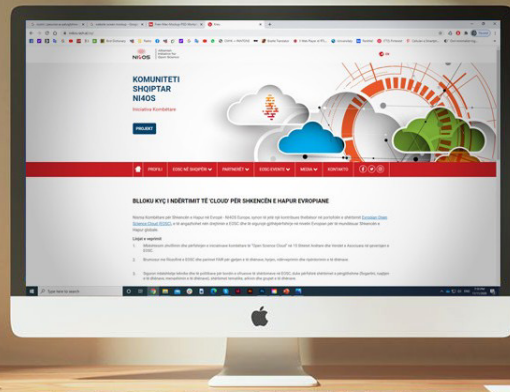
NI4OS

KOMUNITETI SHQIPTAR NI4OS

Iniciativa Kombëtare

PROJEKT

PROFILI

EOSC NË SHQIPËRI

PARTNERËT

EOSC EVENTE

MEDIA

KONTAKTE

BLLOKU KYÇ I NDËRTIMIT TË 'CLOUD' PËR SHKENCËN E HAPUR EVROPIANE

Lidjet e veprimit

Type here to search